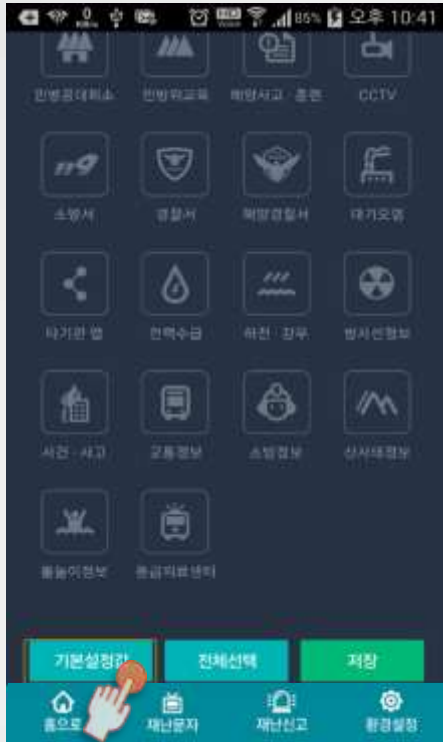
85% 오후 10:41

민방공대피소

민방위교육

해양사고 · 훈련

CCTV

소방서

경찰서

해양경찰서

대기오염

타기관 앱

전력수급

하천 · 강우

방사선정보

사건 · 사고

교통정보

소방정보

산사태정보

물놀이정보

응급의료센터

기본설정값

전체선택

저장

홈으로

재난문자

재난신고

환경설정